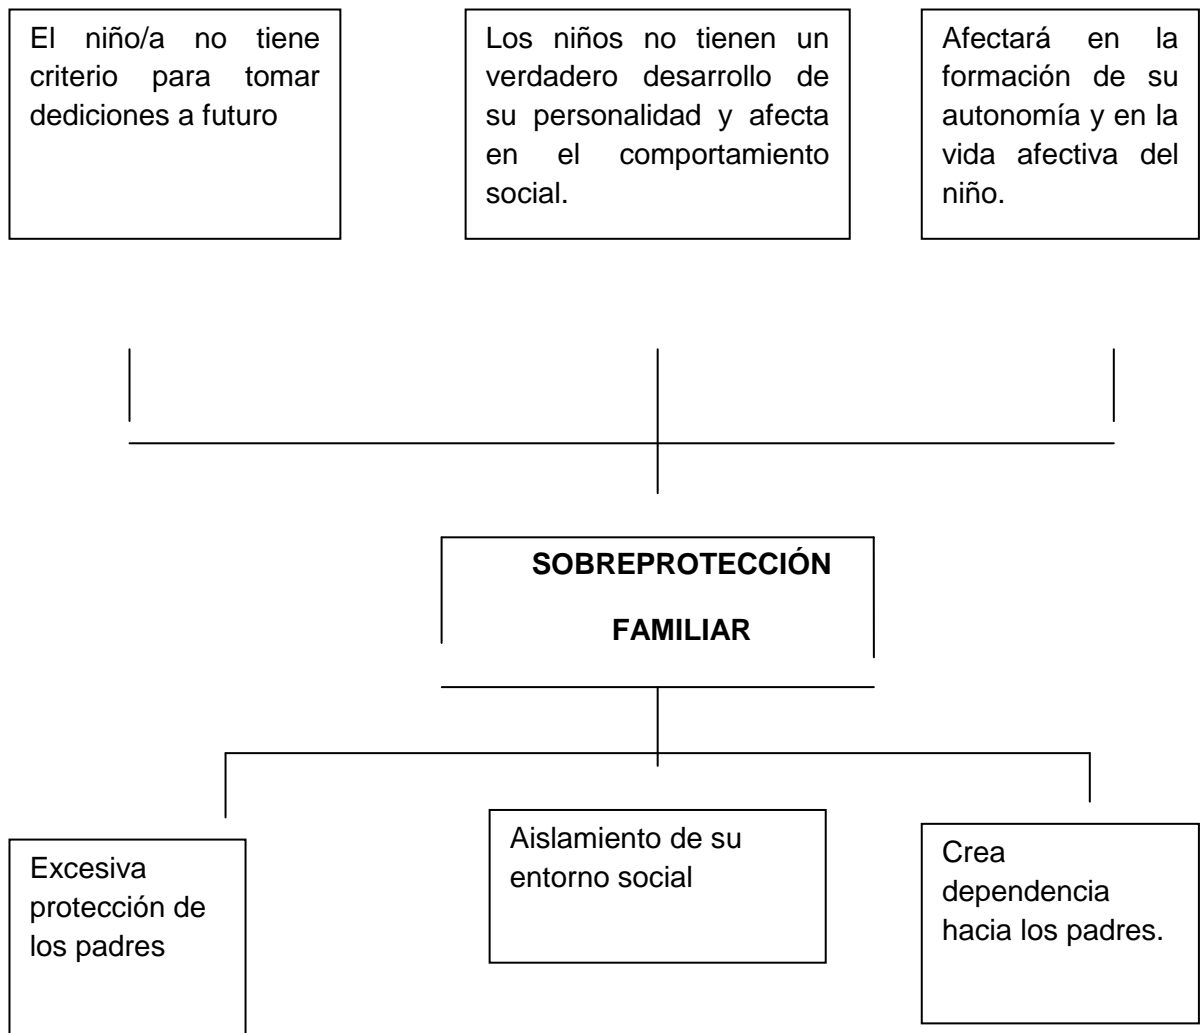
El niño/a no tiene criterio para tomar dediciones a futuro

Los niños no tienen un verdadero desarrollo de su personalidad y afecta en el comportamiento social.

Afectará en la formación de su autonomía y en la vida afectiva del niño.

SOBREPROTECCIÓN

FAMILIAR

Excesiva protección de los padres

Aislamiento de su entorno social

Crea dependencia hacia los padres.